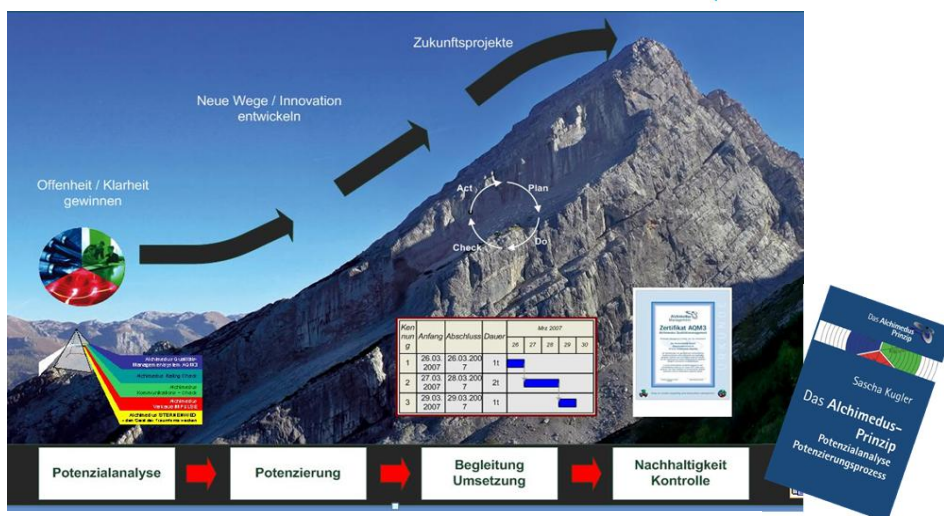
Zukunftsprojekte

Neue Wege / Innovation entwickeln

Offenheit / Klarheit gewinnen

Act
Plan
Check
Do

Archimedus Qualitäts-Managementsystem AQM3
Archimedus Rating Check
Archimedus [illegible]
Archimedus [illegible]
Archimedus SITERA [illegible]

| Kennung | Anfang | Abschluss | Dauer | Mrz 2007 | | | | |
|---|---|---|---|---|---|---|---|---|
| | | | | 26 | 27 | 28 | 29 | 30 |
| 1 | 26.03.2007 | 26.03.2007 | 1t | | | | | |
| 2 | 27.03.2007 | 28.03.2007 | 2t | | | | | |
| 3 | 29.03.2007 | 29.03.2007 | 1t | | | | | |

Zertifikat AQM3

Potenzialanalyse
Potenzierung
Begleitung Umsetzung
Nachhaltigkeit Kontrolle

Das Alchimedus Prinzip
Sascha Kugler
Das Alchimedus-Prinzip
Potenzialanalyse
Potenzierungsprozess